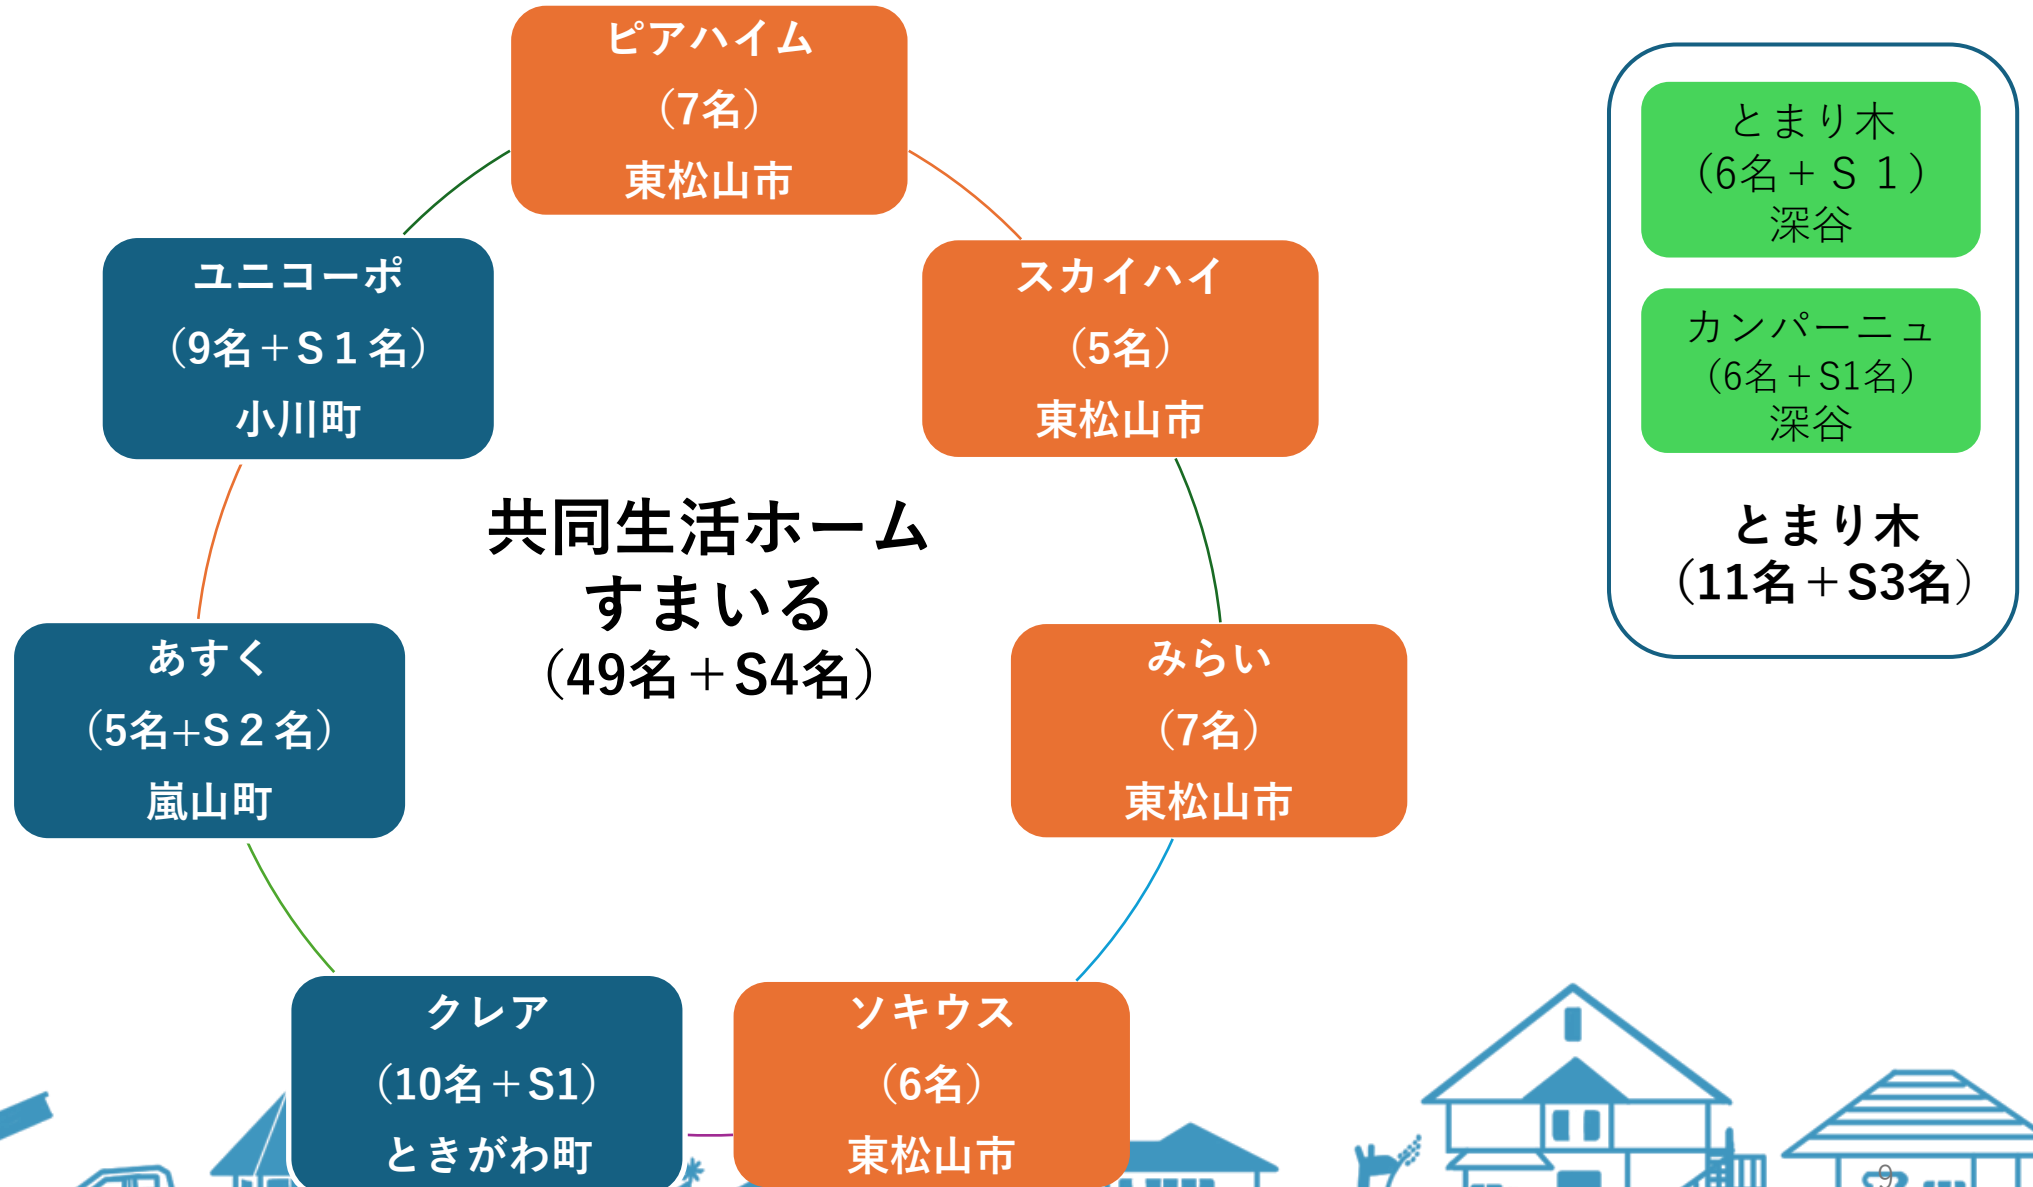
ピアハイム
（7名）
東松山市

ユニコーポ
（9名＋S１名）
小川町

スカイハイ
（5名）
東松山市

共同生活ホーム
すまいる
（49名＋S4名）

あすく
（5名+S２名）
嵐山町

みらい
（7名）
東松山市

クレア
（10名＋S1）
ときがわ町

ソキウス
（6名）
東松山市

とまり木
（6名＋Ｓ １）
深谷

カンパーニュ
（6名＋S1名）
深谷

とまり木
（11名＋S3名）

9